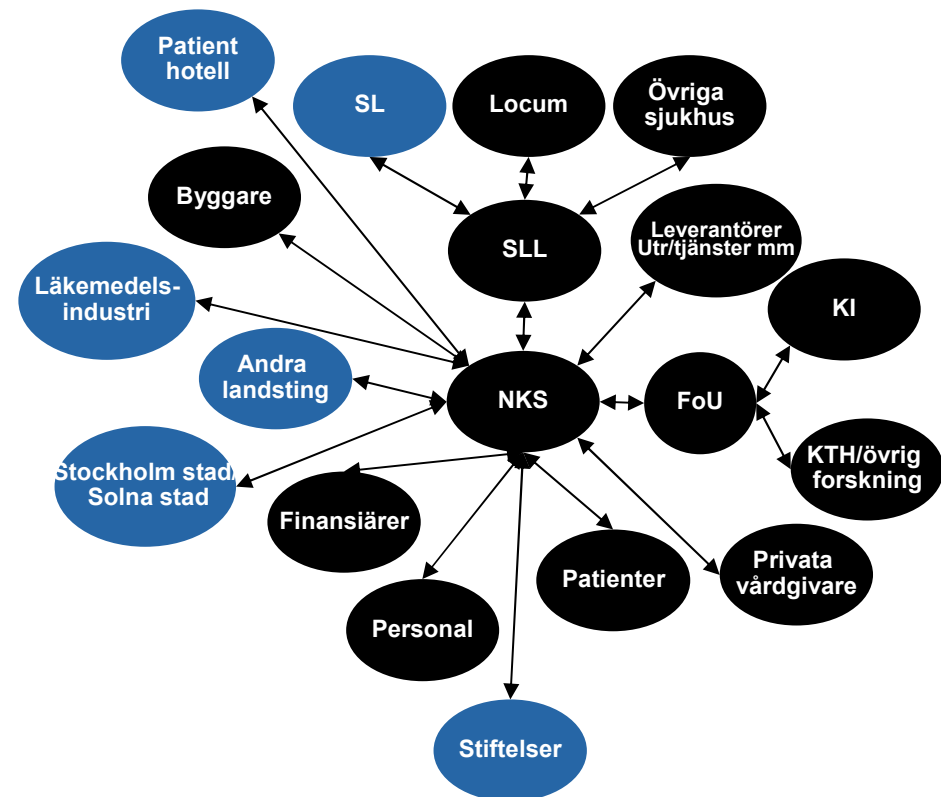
Patient hotell

SL

Locum

Övriga sjukhus

Byggare

SLL

Leverantörer Utr/tjänster mm

Läkemedels-industri

KI

Andra landsting

NKS

FoU

Stockholm stad Solna stad

KTH/övrig forskning

Finansiärer

Privata vårdgivare

Patienter

Personal

Stiftelser